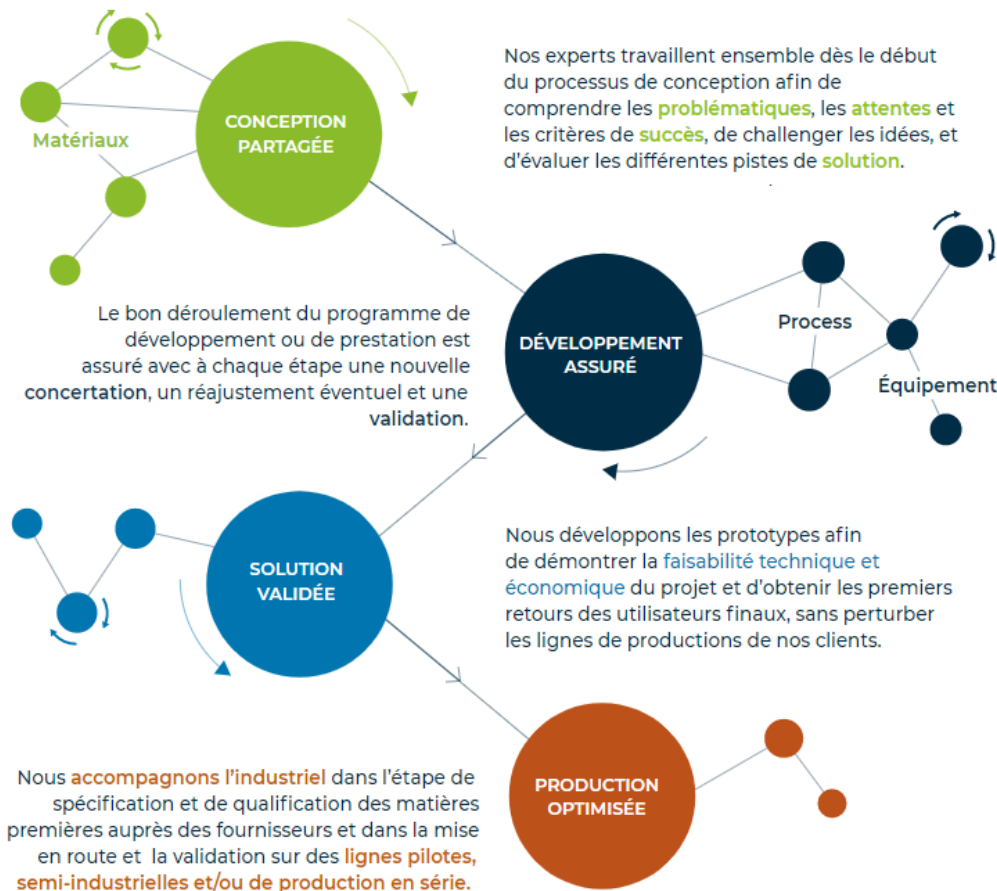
Matériaux

CONCEPTION PARTAGÉE

Nos experts travaillent ensemble dès le début du processus de conception afin de comprendre les problématiques, les attentes et les critères de succès, de challenger les idées, et d'évaluer les différentes pistes de solution.

Le bon déroulement du programme de développement ou de prestation est assuré avec à chaque étape une nouvelle concertation, un réajustement éventuel et une validation.

DÉVELOPPEMENT ASSURÉ

Process

Équipement

SOLUTION VALIDÉE

Nous développons les prototypes afin de démontrer la faisabilité technique et économique du projet et d'obtenir les premiers retours des utilisateurs finaux, sans perturber les lignes de productions de nos clients.

Nous accompagnons l'industriel dans l'étape de spécification et de qualification des matières premières auprès des fournisseurs et dans la mise en route et la validation sur des lignes pilotes, semi-industrielles et/ou de production en série.

PRODUCTION OPTIMISÉE